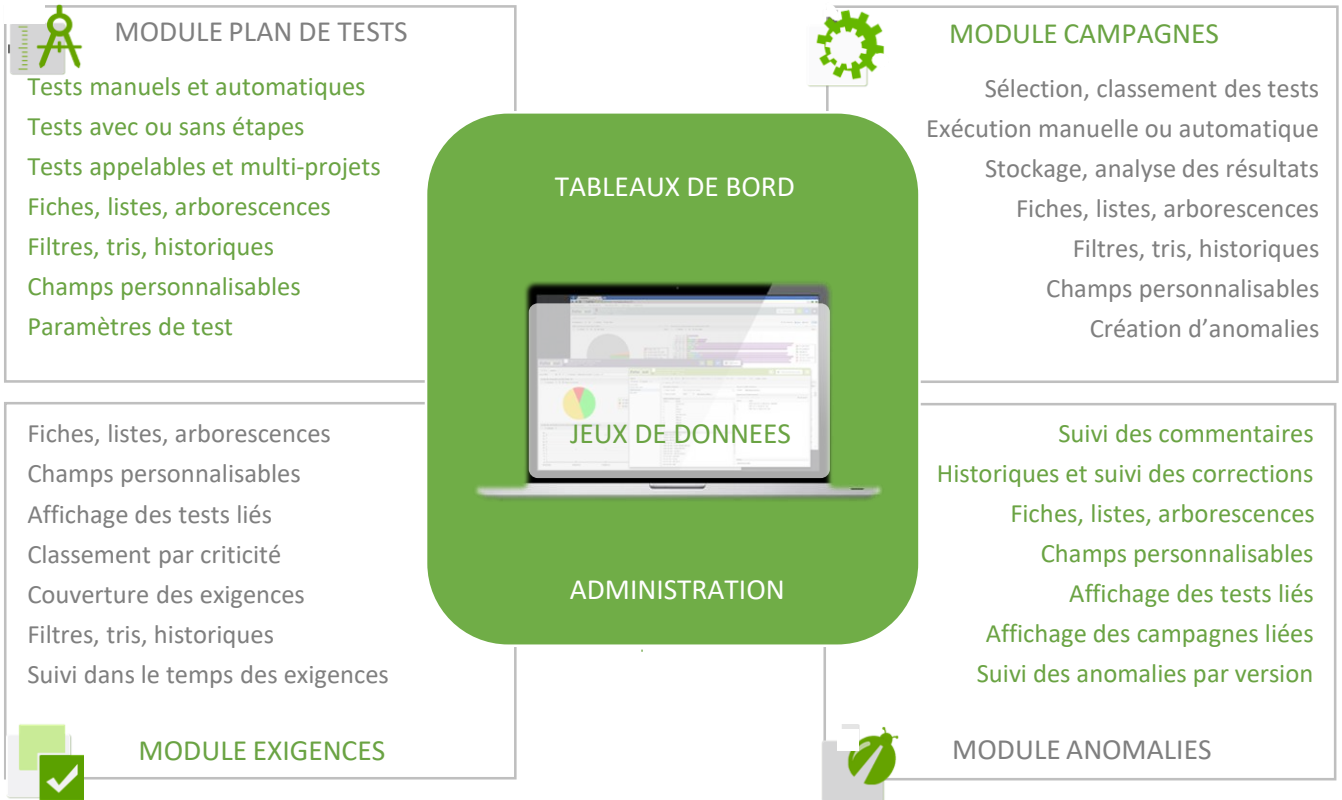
MODULE PLAN DE TESTS

Tests manuels et automatiques
Tests avec ou sans étapes
Tests appelables et multi-projets
Fiches, listes, arborescences
Filtres, tris, historiques
Champs personnalisables
Paramètres de test

MODULE CAMPAGNES

Sélection, classement des tests
Exécution manuelle ou automatique
Stockage, analyse des résultats
Fiches, listes, arborescences
Filtres, tris, historiques
Champs personnalisables
Création d'anomalies

TABLEAUX DE BORD

JEUX DE DONNEES

ADMINISTRATION

Fiches, listes, arborescences
Champs personnalisables
Affichage des tests liés
Classement par criticité
Couverture des exigences
Filtres, tris, historiques
Suivi dans le temps des exigences

MODULE EXIGENCES

Suivi des commentaires
Historiques et suivi des corrections
Fiches, listes, arborescences
Champs personnalisables
Affichage des tests liés
Affichage des campagnes liées
Suivi des anomalies par version

MODULE ANOMALIES